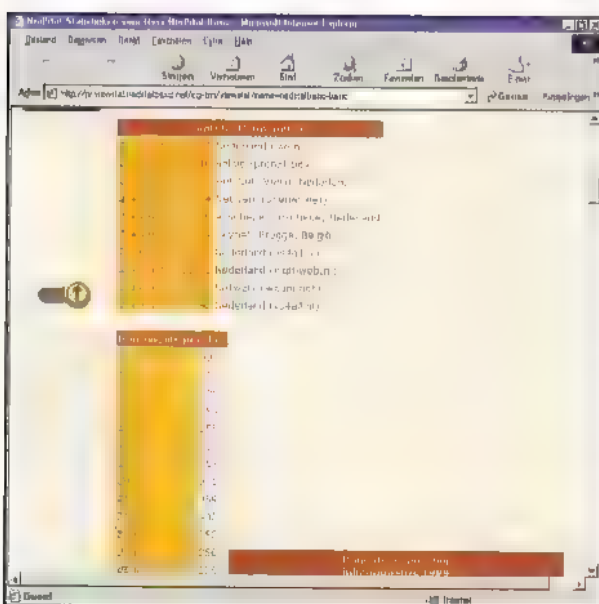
NedStat: Statistieken voor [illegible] - Microsoft Internet Explorer

Bestand Bewerken Beeld Favorieten Extra Help

Stoppen Vernieuwen Start Zoeken Favorieten Geschiedenis E-mail

Adres http://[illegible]nedstat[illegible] Gaan naar Koppelingen

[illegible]

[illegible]Nederland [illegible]

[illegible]

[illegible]

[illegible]

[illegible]

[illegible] Brugge, België

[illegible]

Nederland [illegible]

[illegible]

Nederland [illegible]

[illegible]

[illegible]

Gereed

Internet